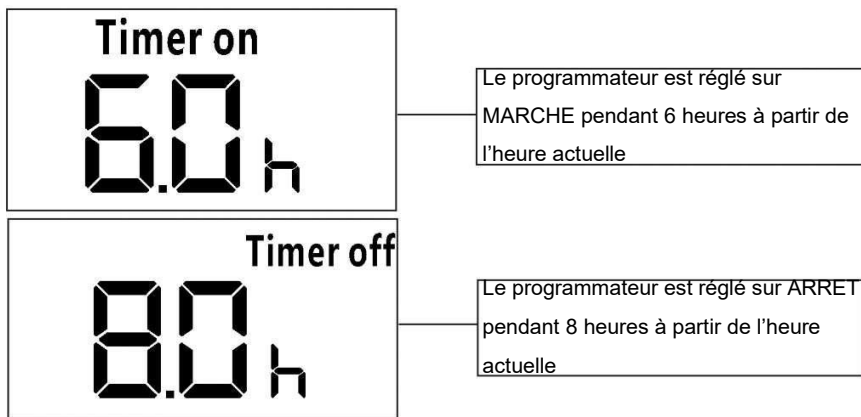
Timer on

6.0 h

Le programmateur est réglé sur MARCHE pendant 6 heures à partir de l’heure actuelle

Timer off

8.0 h

Le programmateur est réglé sur ARRET pendant 8 heures à partir de l’heure actuelle